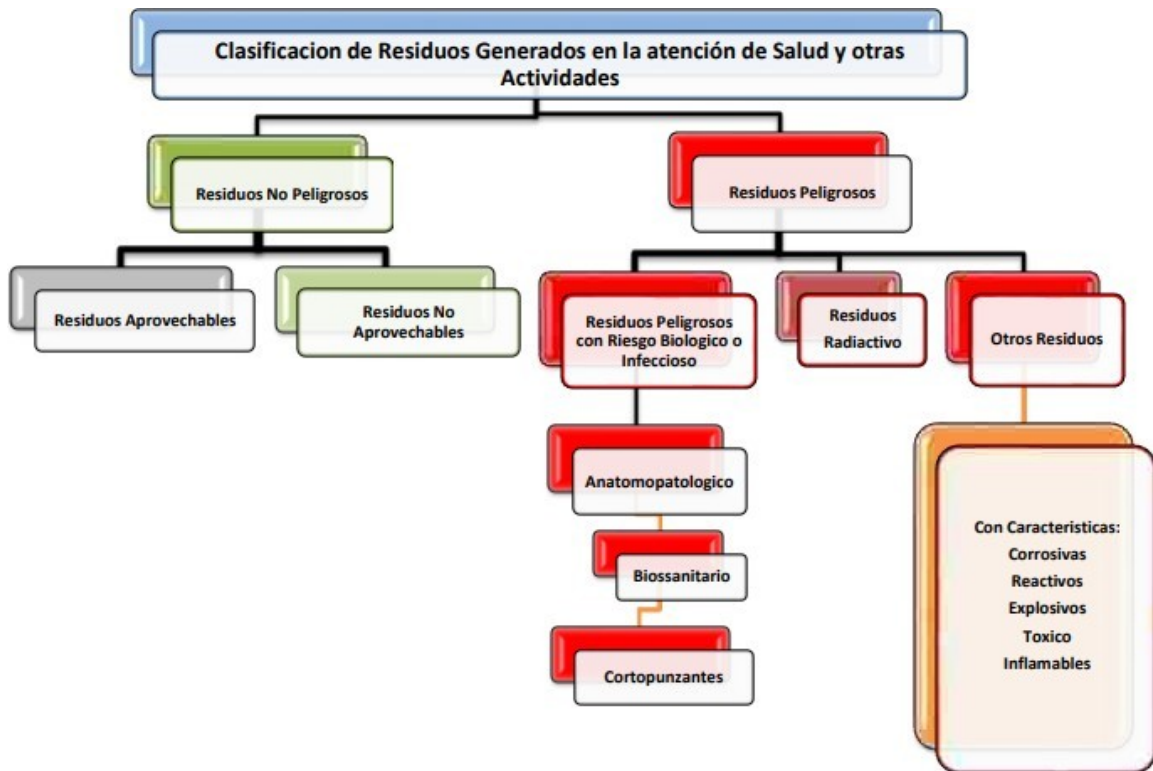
Clasificacion de Residuos Generados en la atención de Salud y otras Actividades

Residuos No Peligrosos

Residuos Peligrosos

Residuos Aprovechables

Residuos No Aprovechables

Residuos Peligrosos con Riesgo Biologico o Infeccioso

Residuos Radiactivo

Otros Residuos

Anatomopatologico

Biossanitario

Cortopunzantes

Con Caracteristicas:
Corrosivas
Reactivos
Explosivos
Toxico
Inflamables